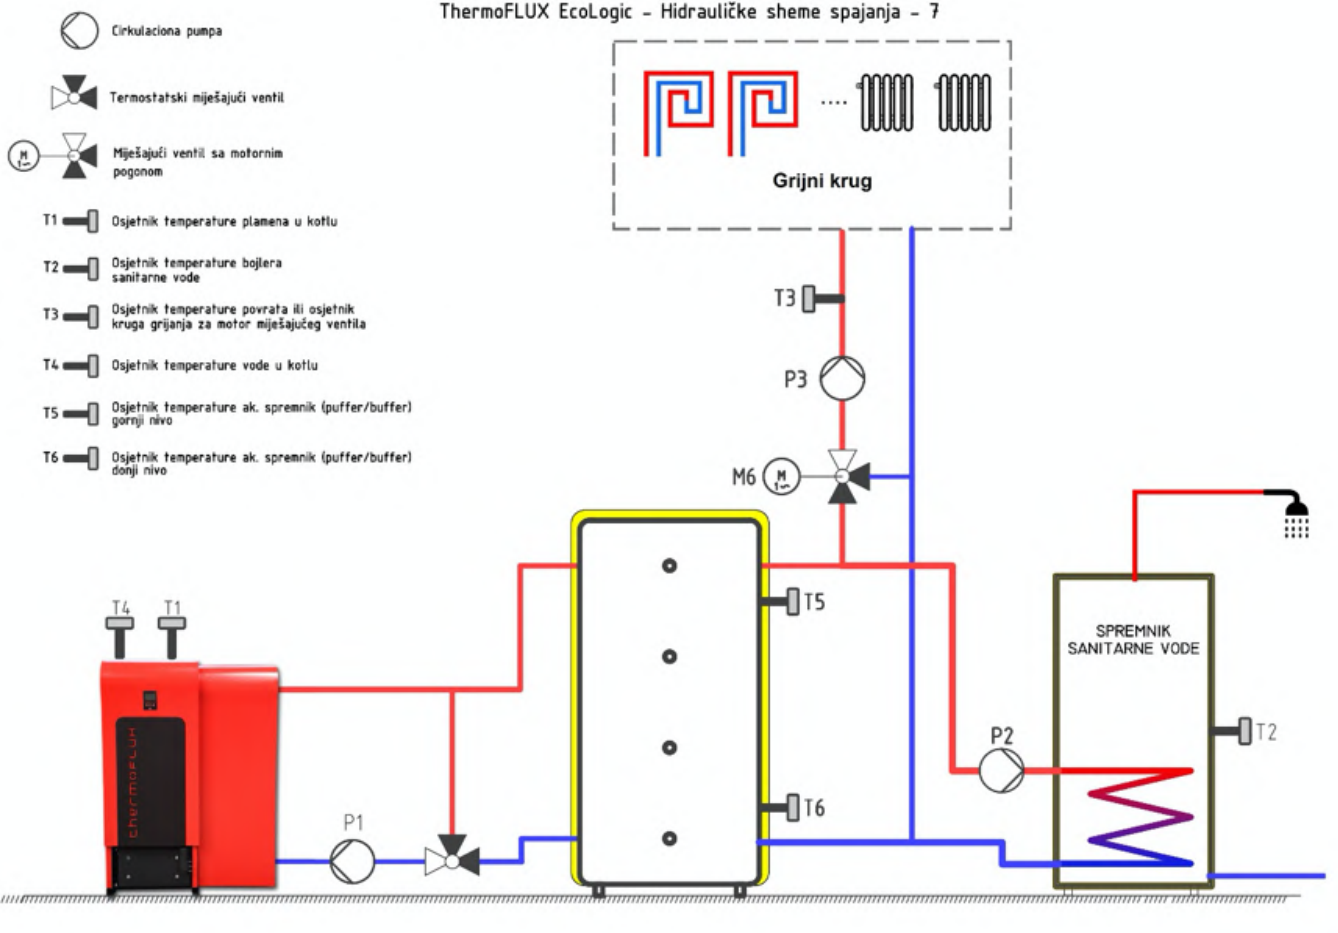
ThermoFLUX EcoLogic - Hidrauličke sheme spajanja - 7

Cirkulaciona pumpa

Termostatski miješajući ventil

M
Miješajući ventil sa motornim pogonom

T1 Osjetnik temperature plamena u kotlu

T2 Osjetnik temperature bojlera sanitarne vode

T3 Osjetnik temperature povrata ili osjetnik kruga grijanja za motor miješajućeg ventila

T4 Osjetnik temperature vode u kotlu

T5 Osjetnik temperature ak. spremnik (puffer/buffer) gornji nivo

T6 Osjetnik temperature ak. spremnik (puffer/buffer) donji nivo

....

Grijni krug

T3

P3

M6 M

T5

T4 T1

thermoFLUX

SPREMNIK SANITARNE VODE

P2

T2

T6

P1